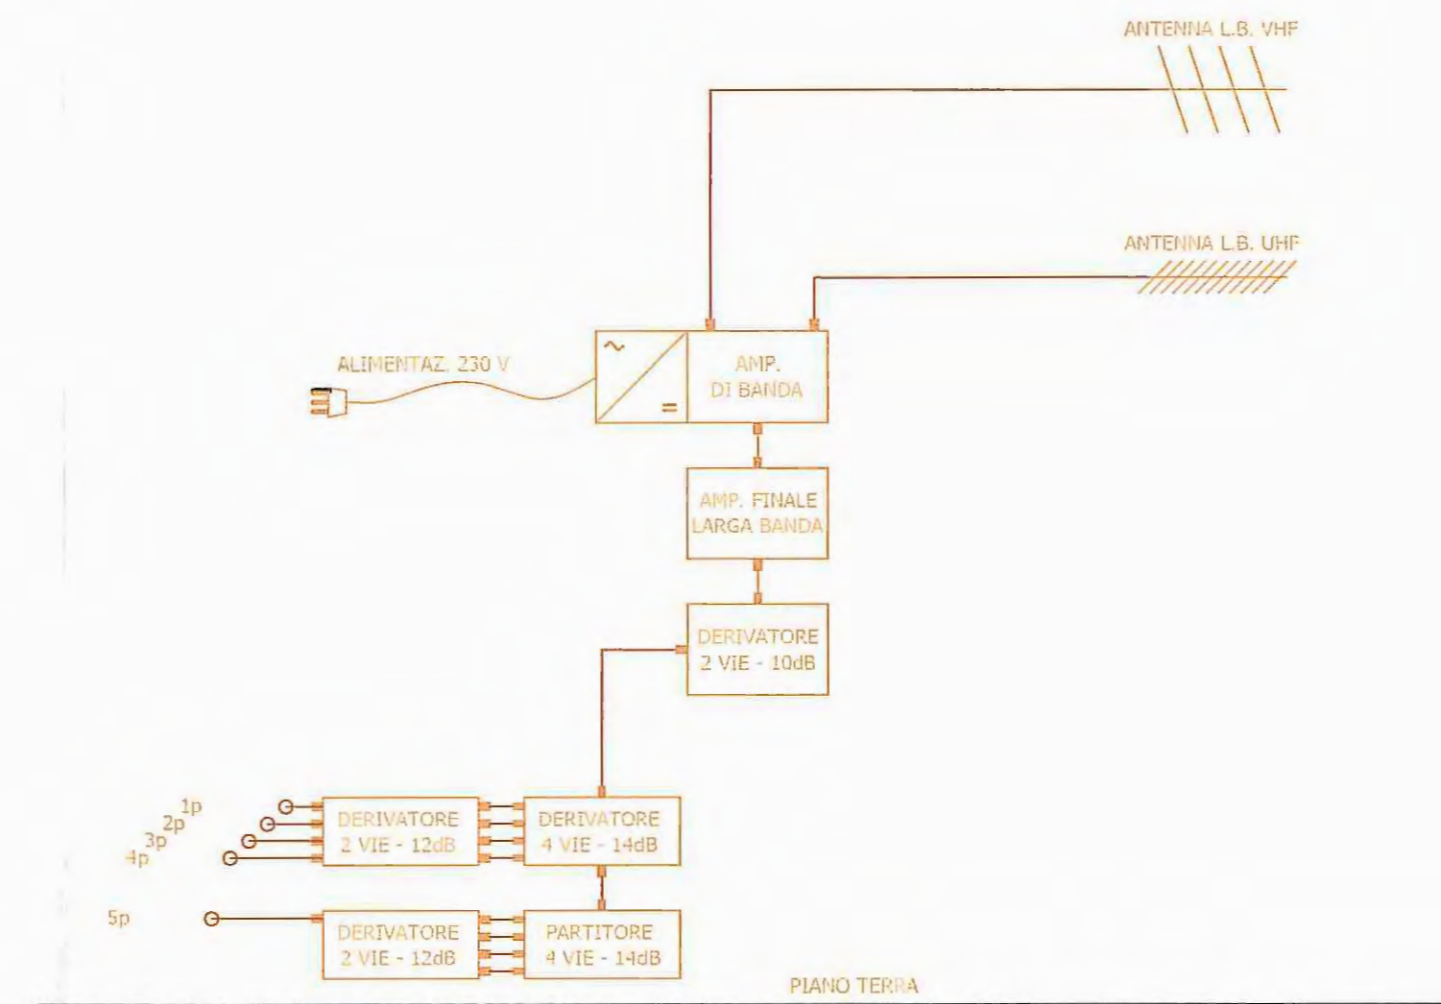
ANTENNA L.B. VHF

ANTENNA L.B. UHF

ALIMENTAZ. 230 V

~

=

AMP.
DI BANDA

AMP. FINALE
LARGA BANDA

DERIVATORE
2 VIE - 10dB

1p
2p
3p
4p

DERIVATORE
2 VIE - 12dB

DERIVATORE
4 VIE - 14dB

5p

DERIVATORE
2 VIE - 12dB

PARTITORE
4 VIE - 14dB

PIANO TERRA